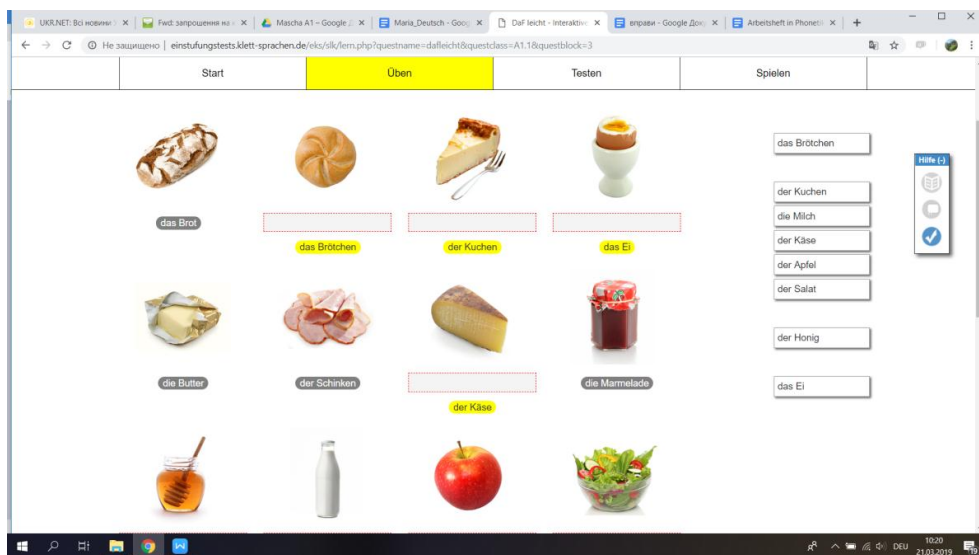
UKR.NET: Всі новини | Fwd: запрошення на | Mascha A1 – Google | Maria_Deutsch - Goog | DaF leicht - Interaktiv | вправи - Google Доку | Arbeitsheft in Phoneti

Не защищено | einstufungstests.klett-sprachen.de/eks/slk/lern.php?questname=dafleicht&questclass=A1.1&questblock=3

Start | Üben | Testen | Spielen

das Brot

das Brötchen

der Kuchen

das Ei

die Butter

der Schinken

der Käse

die Marmelade

das Brötchen

der Kuchen

die Milch

der Käse

der Apfel

der Salat

der Honig

das Ei

Hilfe (-)

DEU 10:20 21.03.2019